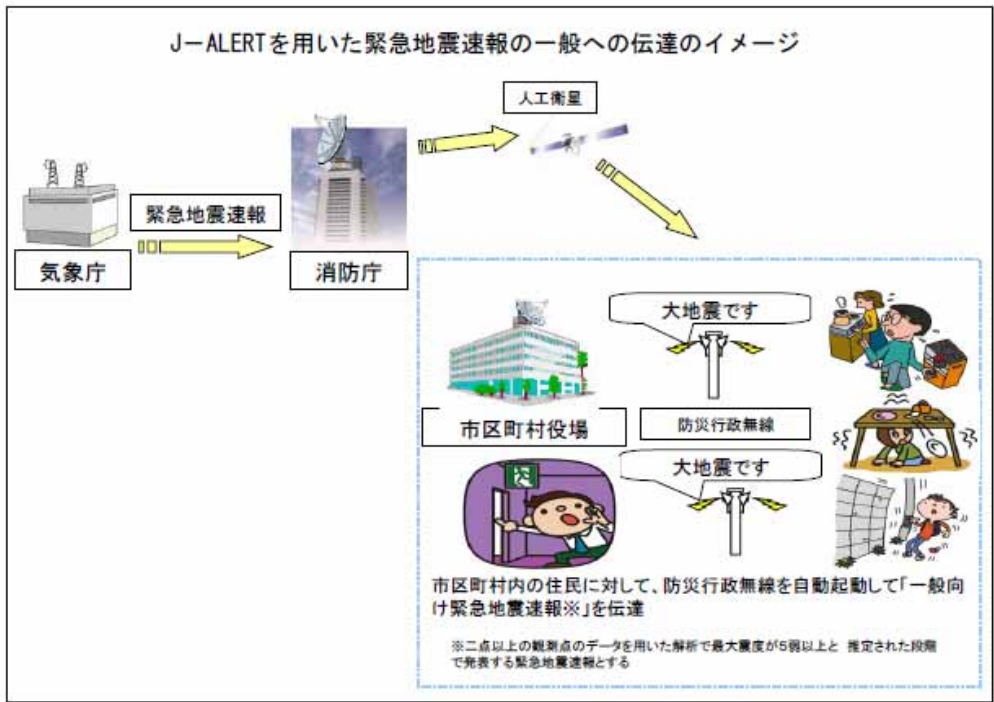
J－ALERTを用いた緊急地震速報の一般への伝達のイメージ

人工衛星

緊急地震速報

気象庁

消防庁

大地震です

市区町村役場

防災行政無線

大地震です

市区町村内の住民に対して、防災行政無線を自動起動して「一般向け緊急地震速報※」を伝達

※二点以上の観測点のデータを用いた解析で最大震度が5弱以上と 推定された段階で発表する緊急地震速報とする